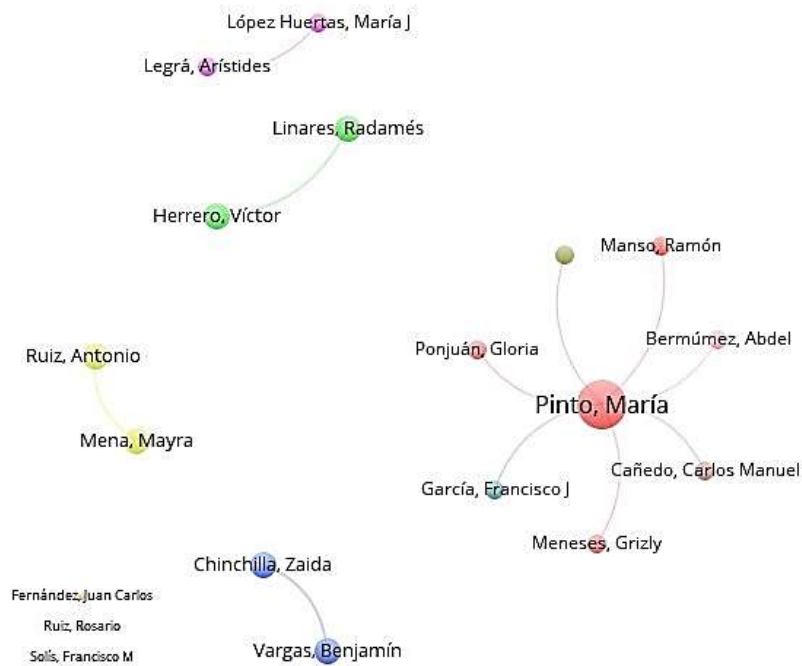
López Huertas, María J
Legrá, Arístides
Linares, Radamés
Herrero, Víctor
Manso, Ramón
Ponjuán, Gloria
Bermúmez, Abdel
Ruiz, Antonio
Pinto, María
Mena, Mayra
Cañedo, Carlos Manuel
García, Francisco J
Meneses, Grizly
Chinchilla, Zaida
Fernández, Juan Carlos
Ruiz, Rosario
Solís, Francisco M
Vargas, Benjamín